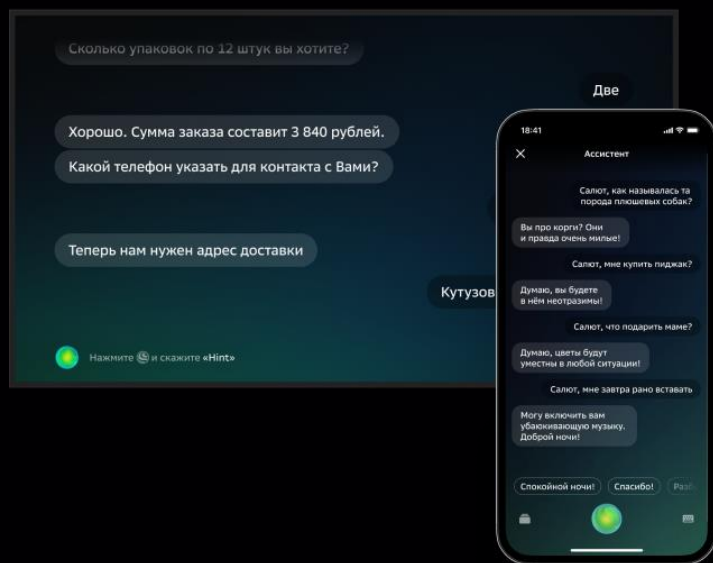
Сколько упаковок по 12 штук вы хотите?

Две

Хорошо. Сумма заказа составит 3 840 рублей.

Какой телефон указать для контакта с Вами?

Теперь нам нужен адрес доставки

Кутузов

Нажмите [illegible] и скажите «Hint»

18:41

Ассистент

Салют, как называлась та порода плюшевых собак?

Вы про корги? Они и правда очень милые!

Салют, мне купить пиджак?

Думаю, вы будете в нём неотразимы!

Салют, что подарить маме?

Думаю, цветы будут уместны в любой ситуации!

Салют, мне завтра рано вставать

Могу включить вам убаюкивающую музыку. Доброй ночи!

Спокойной ночи!

Спасибо!

Разб